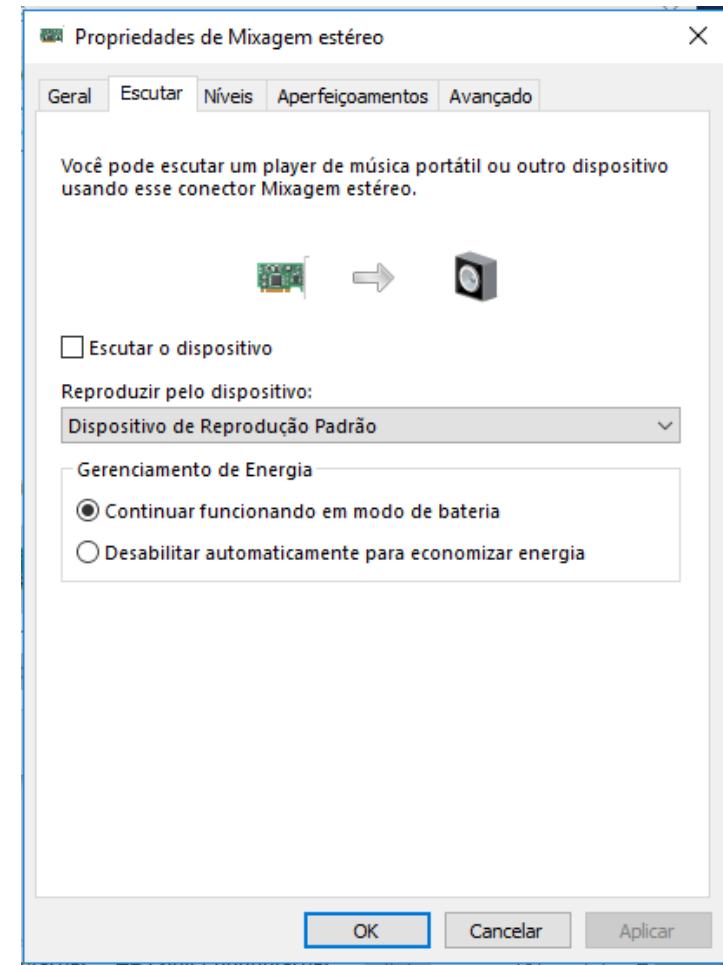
Propriedades de Mixagem estéreo

×

Geral | Escutar | Níveis | Aperfeiçoamentos | Avançado

Você pode escutar um player de música portátil ou outro dispositivo usando esse conector Mixagem estéreo.

Escutar o dispositivo

Reproduzir pelo dispositivo:

Dispositivo de Reprodução Padrão

Gerenciamento de Energia

Continuar funcionando em modo de bateria

Desabilitar automaticamente para economizar energia

OK | Cancelar | Aplicar